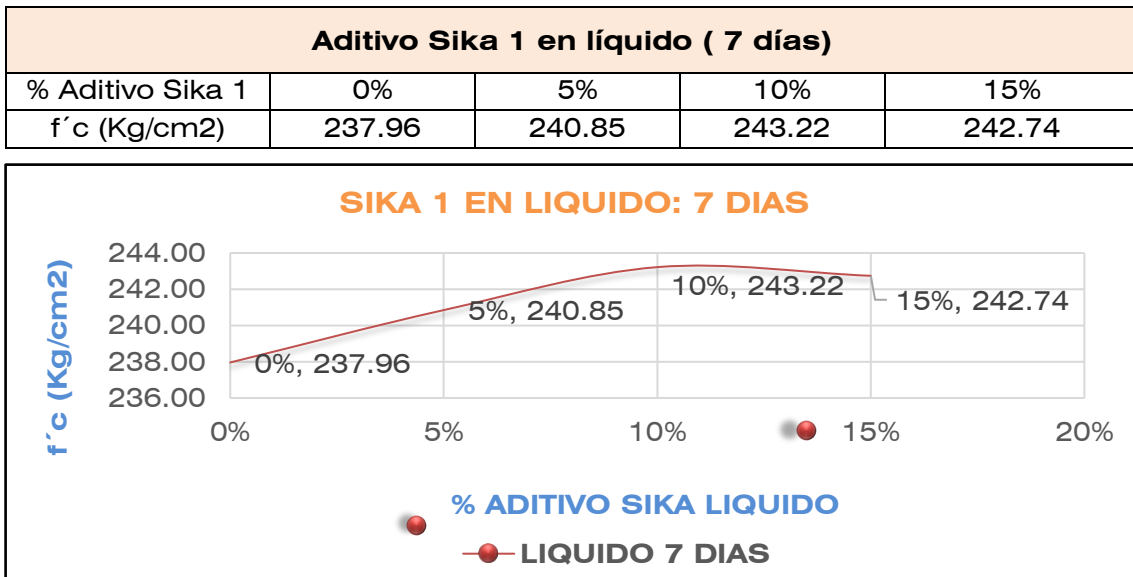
| Aditivo Sika 1 en líquido ( 7 días) | | | | |
|---|---|---|---|---|
| % Aditivo Sika 1 | 0% | 5% | 10% | 15% |
| f´c (Kg/cm2) | 237.96 | 240.85 | 243.22 | 242.74 |

SIKA 1 EN LIQUIDO: 7 DIAS

f´c (Kg/cm2)

244.00
242.00
240.00
238.00
236.00

0%, 237.96
5%, 240.85
10%, 243.22
15%, 242.74

0% 5% 10% 15% 20%

% ADITIVO SIKA LIQUIDO

LIQUIDO 7 DIAS